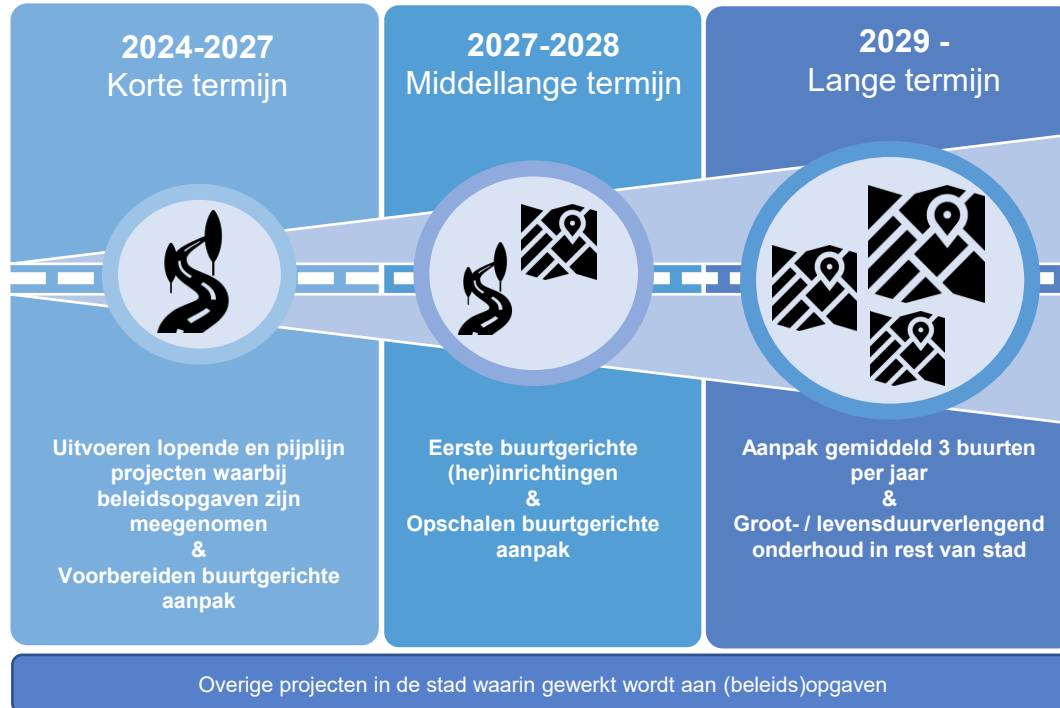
2024-2027
Korte termijn

Uitvoeren lopende en pijplijn projecten waarbij beleidsopgaven zijn meegenomen
&
Voorbereiden buurtgerichte aanpak

2027-2028
Middellange termijn

Eerste buurtgerichte (her)inrichtingen
&
Opschalen buurtgerichte aanpak

2029 -
Lange termijn

Aanpak gemiddeld 3 buurten per jaar
&
Groot- / levensduurverlengend onderhoud in rest van stad

Overige projecten in de stad waarin gewerkt wordt aan (beleids)opgaven